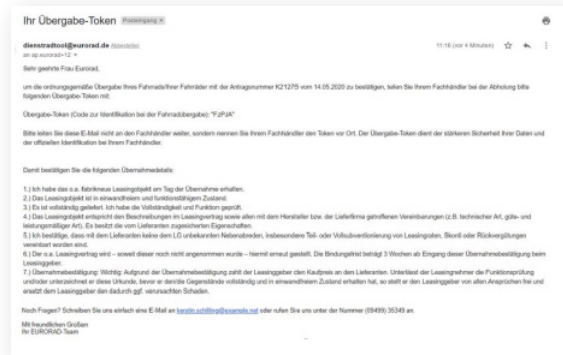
Ihr Übergabe-Token Posteingang ×

dienstradtool@eurorad.de Abbestellen
an ap.eurorad+12 ▾

11:16 (vor 4 Minuten)

Sehr geehrte Frau Eurorad,

um die ordnungsgemäße Übergabe Ihres Fahrrads/Ihrer Fahrräder mit der Antragsnummer K21275 vom 14.05.2020 zu bestätigen, teilen Sie Ihrem Fachhändler bei der Abholung bitte folgenden Übergabe-Token mit:

Übergabe-Token (Code zur Identifikation bei der Fahrradübergabe): "F2PJA"

Bitte leiten Sie diese E-Mail nicht an den Fachhändler weiter, sondern nennen Sie Ihrem Fachhändler den Token vor Ort. Der Übergabe-Token dient der stärkeren Sicherheit Ihrer Daten und der offiziellen Identifikation bei Ihrem Fachhändler.

Damit bestätigen Sie die folgenden Übernahmedetails:

1.) Ich habe das o.a. fabrikneue Leasingobjekt am Tag der Übernahme erhalten.
2.) Das Leasingobjekt ist in einwandfreiem und funktionsfähigem Zustand.
3.) Es ist vollständig geliefert. Ich habe die Vollständigkeit und Funktion geprüft.
4.) Das Leasingobjekt entspricht den Beschreibungen im Leasingvertrag sowie allen mit dem Hersteller bzw. der Lieferfirma getroffenen Vereinbarungen (z.B. technischer Art, güte- und leistungsmäßiger Art). Es besitzt die vom Lieferanten zugesicherten Eigenschaften.
5.) Ich bestätige, dass mit dem Lieferanten keine dem LG unbekannten Nebenabreden, insbesondere Teil- oder Vollsubventionierung von Leasingraten, Skonti oder Rückvergütungen vereinbart worden sind.
6.) Der o.a. Leasingvertrag wird – soweit dieser noch nicht angenommen wurde – hiermit erneut gestellt. Die Bindungsfrist beträgt 3 Wochen ab Eingang dieser Übernahmebestätigung beim Leasinggeber.
7.) Übernahmebestätigung: Wichtig: Aufgrund der Übernahmebestätigung zahlt der Leasinggeber den Kaufpreis an den Lieferanten. Unterlässt der Leasingnehmer die Funktionsprüfung und/oder unterzeichnet er diese Urkunde, bevor er den/die Gegenstände vollständig und in einwandfreiem Zustand erhalten hat, so stellt er den Leasinggeber von allen Ansprüchen frei und ersetzt dem Leasinggeber den dadurch ggf. verursachten Schaden.

Noch Fragen? Schreiben Sie uns einfach eine E-Mail an kerstin.schilling@example.net oder rufen Sie uns unter der Nummer (05499) 35349 an.

Mit freundlichen Grüßen
Ihr EURORAD-Team